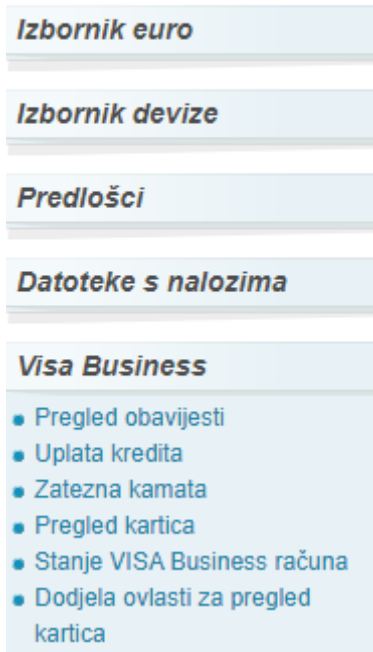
Izbornik euro

Izbornik devize

Predlošci

Datoteke s nalozima

Visa Business

- Pregled obavijesti
- Uplata kredita
- Zatezna kamata
- Pregled kartica
- Stanje VISA Business računa
- Dodjela ovlasti za pregled kartica